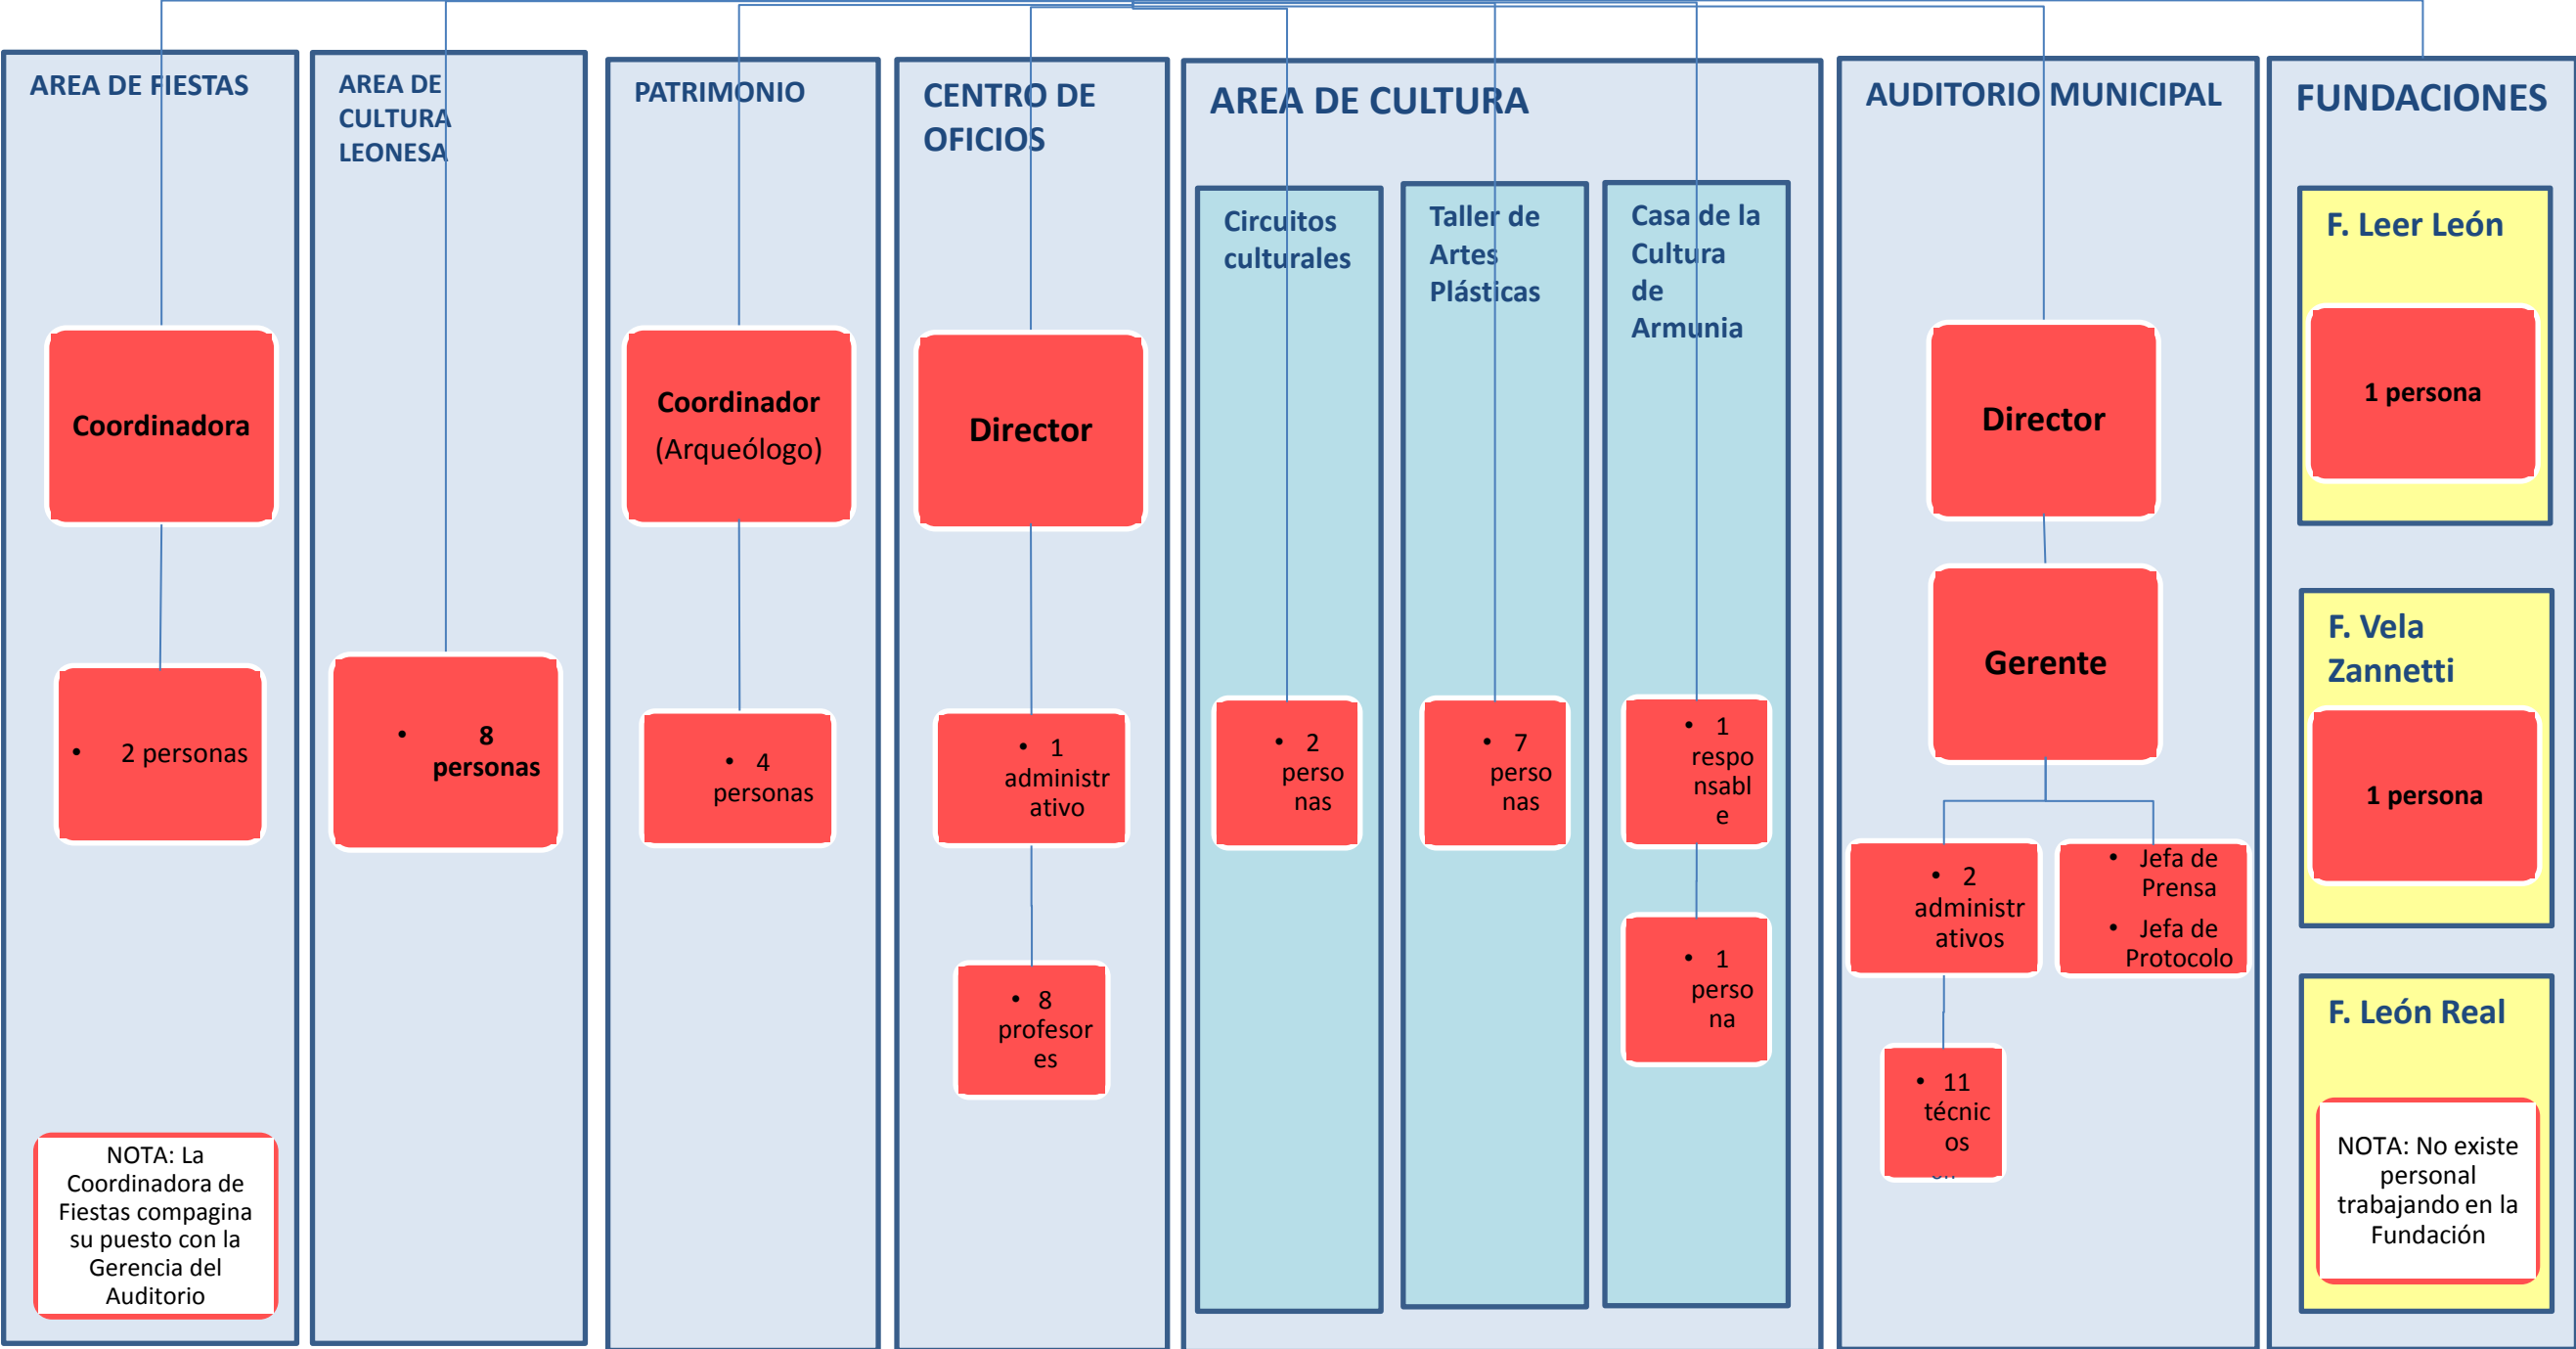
AREA DE FIESTAS

Coordinadora

• 2 personas

NOTA: La Coordinadora de Fiestas compagina su puesto con la Gerencia del Auditorio

AREA DE CULTURA LEONESA

• 8 personas

PATRIMONIO

Coordinador (Arqueólogo)

• 4 personas

CENTRO DE OFICIOS

Director

• 1 administrativo

• 8 profesores

AREA DE CULTURA

Circuitos culturales

• 2 personas

Taller de Artes Plásticas

• 7 personas

Casa de la Cultura de Armunia

• 1 responsable

• 1 persona

AUDITORIO MUNICIPAL

Director

Gerente

• 2 administrativos

• Jefa de Prensa
• Jefa de Protocolo

• 11 técnicos

FUNDACIONES

F. Leer León

1 persona

F. Vela Zannetti

1 persona

F. León Real

NOTA: No existe personal trabajando en la Fundación